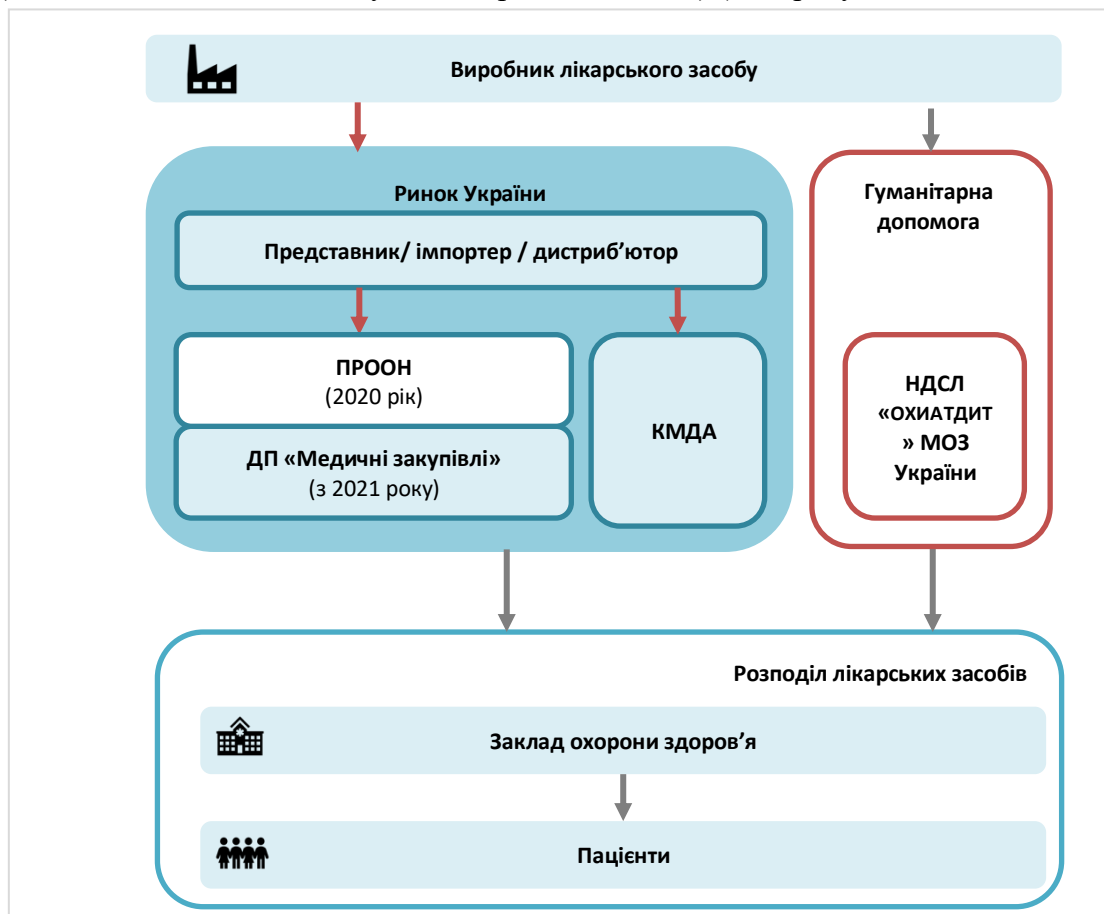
Виробник лікарського засобу

Ринок України

Представник/ імпортер / дистриб'ютор

ПРООН
(2020 рік)

ДП «Медичні закупівлі»
(з 2021 року)

КМДА

Гуманітарна допомога

НДСЛ «ОХМАТДИТ» МОЗ України

Розподіл лікарських засобів

Заклад охорони здоров'я

Пацієнти